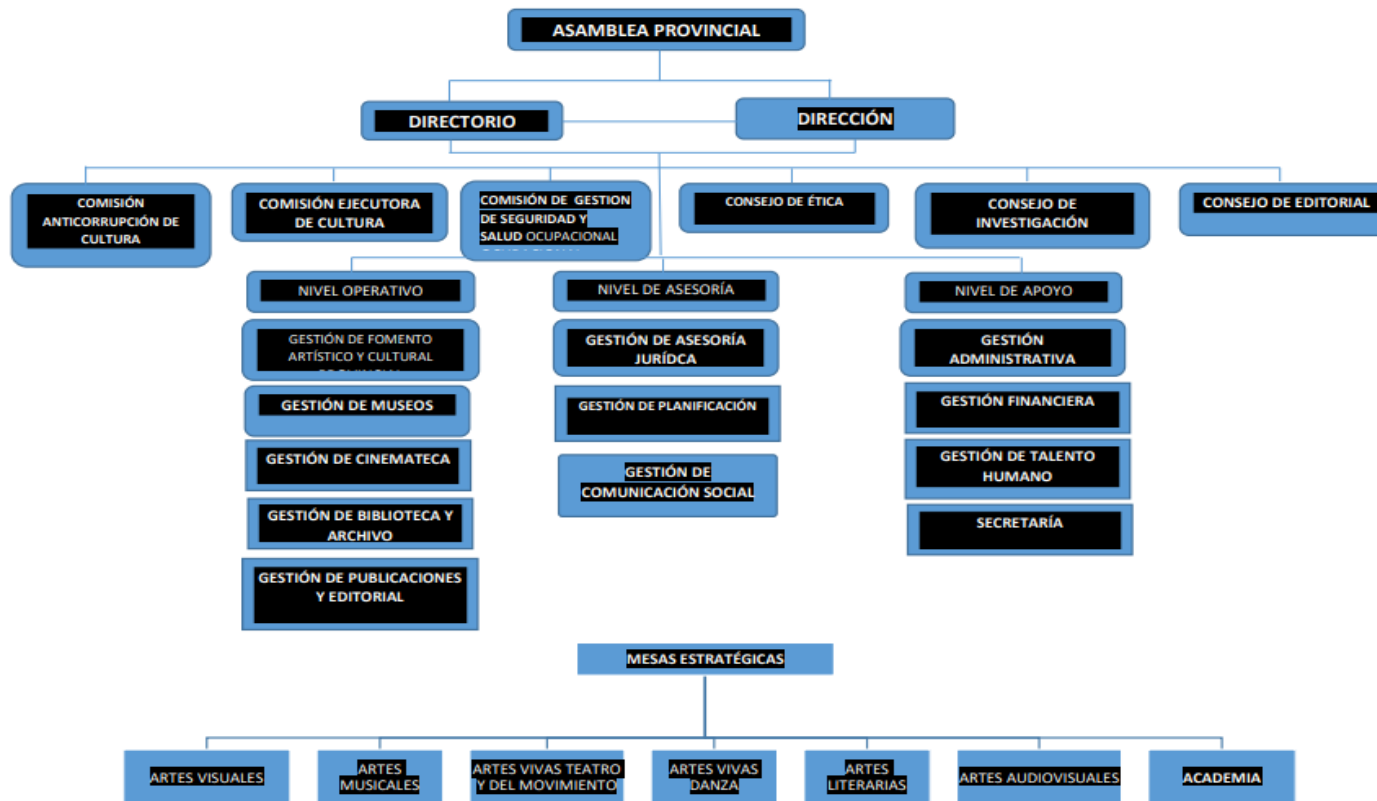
ASAMBLEA PROVINCIAL

DIRECTORIO

DIRECCIÓN

COMISIÓN ANTICORRUPCIÓN DE CULTURA

COMISIÓN EJECUTORA DE CULTURA

COMISIÓN DE GESTION DE SEGURIDAD Y SALUD OCUPACIONAL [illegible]

CONSEJO DE ÉTICA

CONSEJO DE INVESTIGACIÓN

CONSEJO DE EDITORIAL

NIVEL OPERATIVO

GESTIÓN DE FOMENTO ARTÍSTICO Y CULTURAL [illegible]

GESTIÓN DE MUSEOS

GESTIÓN DE CINEMATECA

GESTIÓN DE BIBLIOTECA Y ARCHIVO

GESTIÓN DE PUBLICACIONES Y EDITORIAL

NIVEL DE ASESORÍA

GESTIÓN DE ASESORÍA JURÍDCA

GESTIÓN DE PLANIFICACIÓN

GESTIÓN DE COMUNICACIÓN SOCIAL

NIVEL DE APOYO

GESTIÓN ADMINISTRATIVA

GESTIÓN FINANCIERA

GESTIÓN DE TALENTO HUMANO

SECRETARÍA

MESAS ESTRATÉGICAS

ARTES VISUALES

ARTES MUSICALES

ARTES VIVAS TEATRO Y DEL MOVIMIENTO

ARTES VIVAS DANZA

ARTES LITERARIAS

ARTES AUDIOVISUALES

ACADEMIA